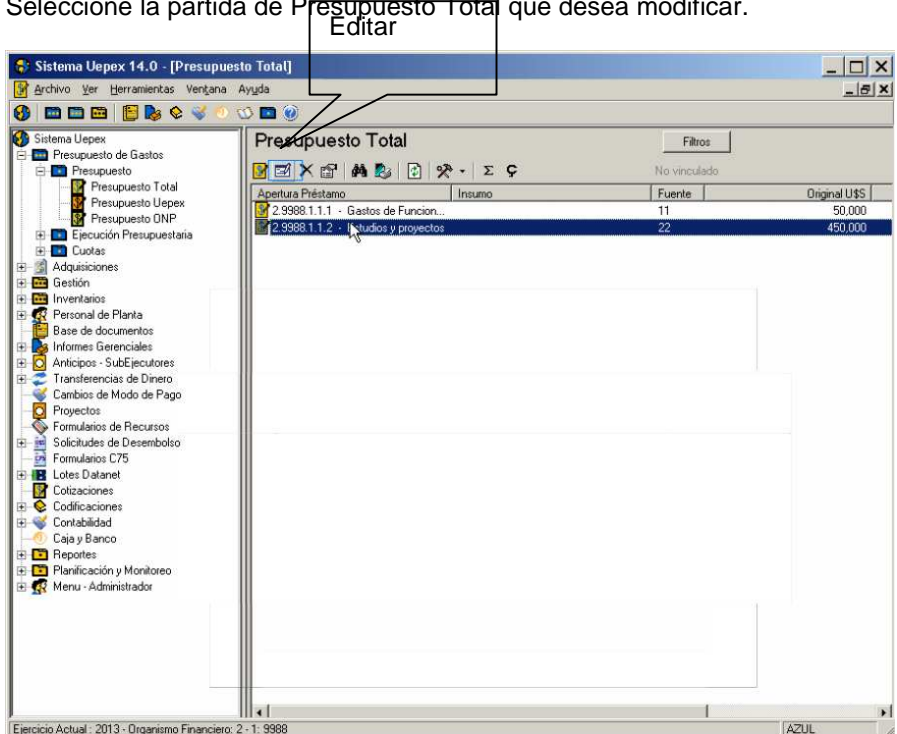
Seleccione la partida de Presupuesto Total que desea modificar.

Editar

Sistema Uepex 14.0 - [Presupuesto Total]

Archivo Ver Herramientas Ventana Ayuda

Sistema Uepex
Presupuesto de Gastos
Presupuesto
Presupuesto Total
Presupuesto Uepex
Presupuesto ONP
Ejecución Presupuestaria
Cuotas
Adquisiciones
Gestión
Inventarios
Personal de Planta
Base de documentos
Informes Gerenciales
Anticipos - SubEjecutores
Transferencias de Dinero
Cambios de Modo de Pago
Proyectos
Formularios de Recursos
Solicitudes de Desembolso
Formularios C75
Lotes Datanet
Cotizaciones
Codificaciones
Contabilidad
Caja y Banco
Reportes
Planificación y Monitoreo
Menu - Administrador

Presupuesto Total

Filtros

No vinculado

| Apertura Préstamo | Insumo | Fuente | Original U$S |
|---|---|---|---|
| 2.9988.1.1.1 - Gastos de Funcion... | | 11 | 50,000 |
| 2.9988.1.1.2 - Estudios y proyectos | | 22 | 450,000 |

Ejercicio Actual : 2013 - Organismo Financiero: 2 - 1: 9988

AZUL